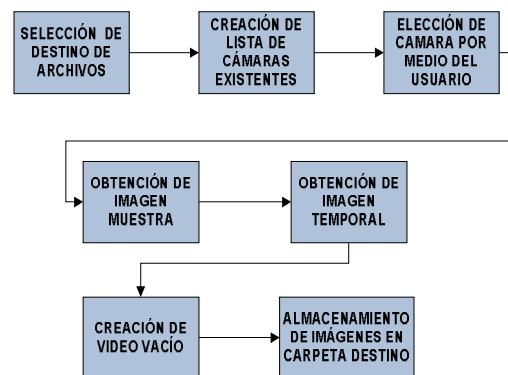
SELECCIÓN DE DESTINO DE ARCHIVOS

CREACIÓN DE LISTA DE CÁMARAS EXISTENTES

ELECCIÓN DE CAMARA POR MEDIO DEL USUARIO

OBTENCIÓN DE IMAGEN MUESTRA

OBTENCIÓN DE IMAGEN TEMPORAL

CREACIÓN DE VIDEO VACÍO

ALMACENAMIENTO DE IMÁGENES EN CARPETA DESTINO